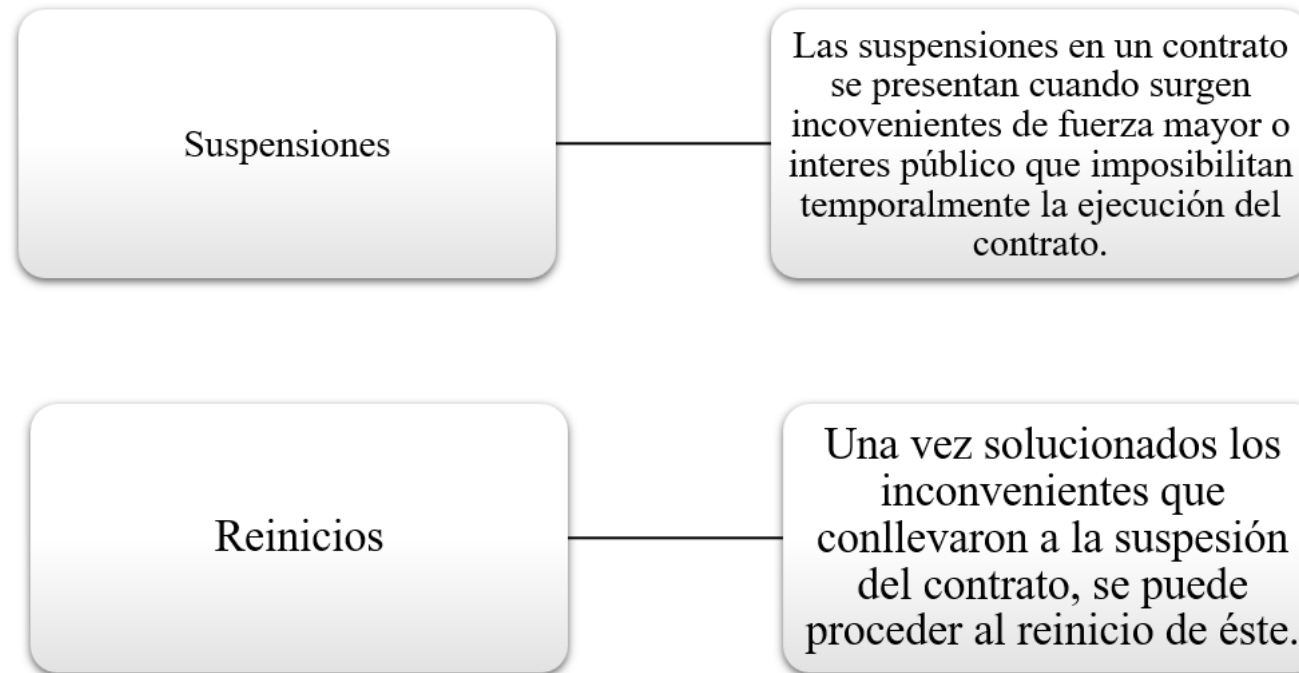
Suspensiones

Las suspensiones en un contrato se presentan cuando surgen incovenientes de fuerza mayor o interes público que imposibilitan temporalmente la ejecución del contrato.

Reinicios

Una vez solucionados los inconvenientes que conllevaron a la suspesión del contrato, se puede proceder al reinicio de éste.